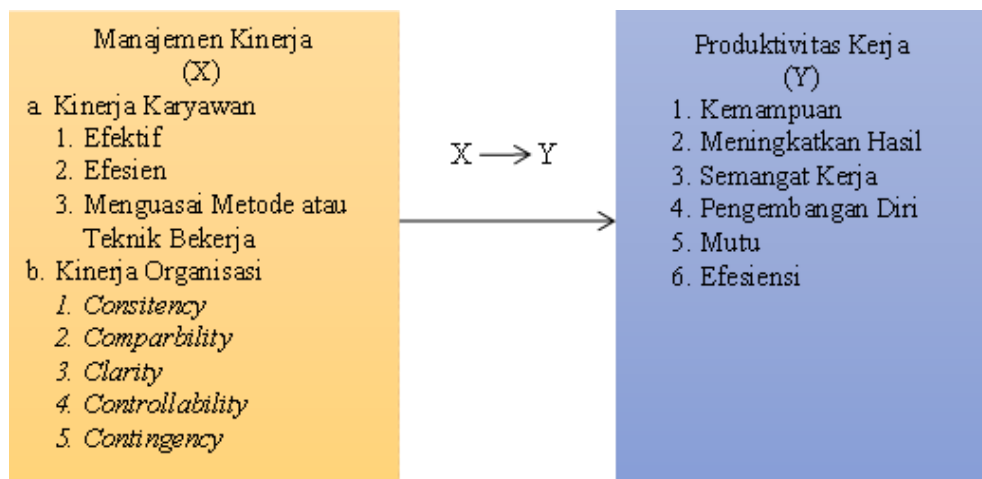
Manajemen Kinerja
(X)
a. Kinerja Karyawan
1. Efektif
2. Efesien
3. Menguasai Metode atau Teknik Bekerja
b. Kinerja Organisasi
1. Consitency
2. Comparbility
3. Clarity
4. Controllability
5. Contingency

X $\longrightarrow$ Y

Produktivitas Kerja
(Y)
1. Kemampuan
2. Meningkatkan Hasil
3. Semangat Kerja
4. Pengembangan Diri
5. Mutu
6. Efesiensi